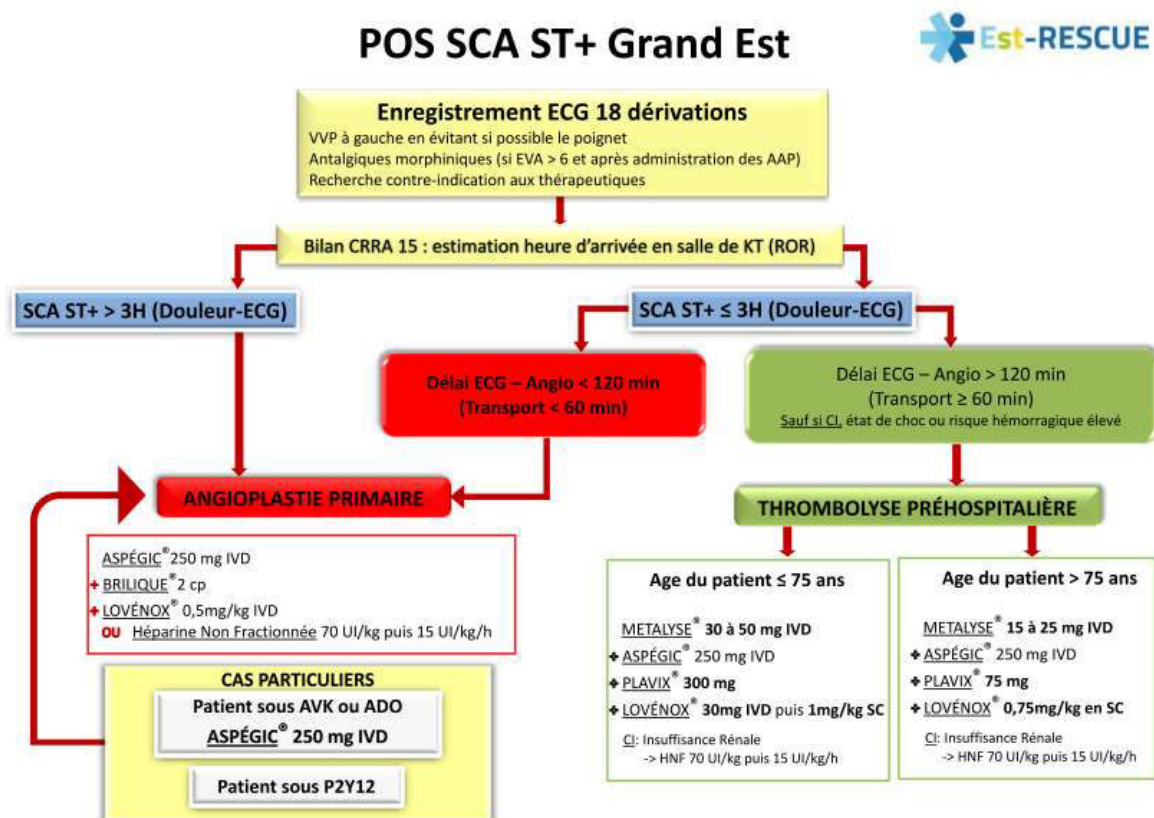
POS SCA ST+ Grand Est

Est-RESCUE

Enregistrement ECG 18 dérivations
VVP à gauche en évitant si possible le poignet
Antalgiques morphiniques (si EVA > 6 et après administration des AAP)
Recherche contre-indication aux thérapeutiques

Bilan CRRA 15 : estimation heure d'arrivée en salle de KT (ROR)

SCA ST+ > 3H (Douleur-ECG)

SCA ST+ ≤ 3H (Douleur-ECG)

Délai ECG – Angio < 120 min
(Transport < 60 min)

Délai ECG – Angio > 120 min
(Transport ≥ 60 min)
Sauf si CI, état de choc ou risque hémorragique élevé

ANGIOPLASTIE PRIMAIRE

ASPÉGIC® 250 mg IVD
+ BRILIQUE® 2 cp
+ LOVÉNOX® 0,5mg/kg IVD
OU Héparine Non Fractionnée 70 UI/kg puis 15 UI/kg/h

CAS PARTICULIERS
Patient sous AVK ou ADO
ASPÉGIC® 250 mg IVD

Patient sous P2Y12

THROMBOLYSE PRÉHOSPITALIÈRE

Age du patient ≤ 75 ans
METALYSE® 30 à 50 mg IVD
+ ASPÉGIC® 250 mg IVD
+ PLAVIX® 300 mg
+ LOVÉNOX® 30mg IVD puis 1mg/kg SC
CI: Insuffisance Rénale
-> HNF 70 UI/kg puis 15 UI/kg/h

Age du patient > 75 ans
METALYSE® 15 à 25 mg IVD
+ ASPÉGIC® 250 mg IVD
+ PLAVIX® 75 mg
+ LOVÉNOX® 0,75mg/kg en SC
CI: Insuffisance Rénale
-> HNF 70 UI/kg puis 15 UI/kg/h